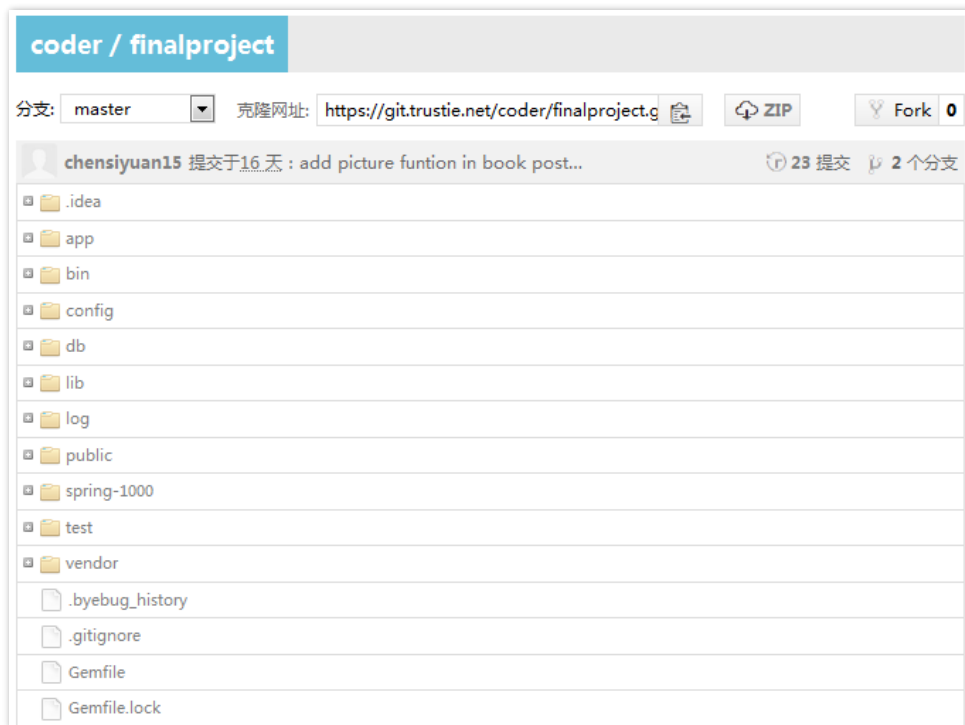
coder / finalproject

分支: master

克隆网址: https://git.trustie.net/coder/finalproject.g

ZIP

Fork 0

chensiyuan15 提交于16 天 : add picture funtion in book post...

23 提交

2 个分支

.idea

app

bin

config

db

lib

log

public

spring-1000

test

vendor

.byebug_history

.gitignore

Gemfile

Gemfile.lock